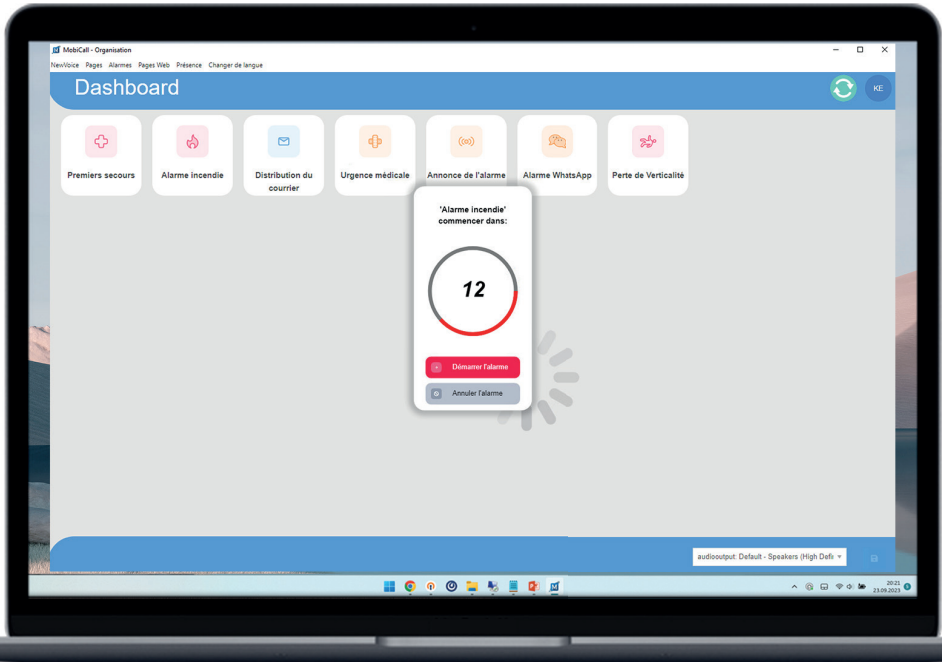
MobiCall - Organisation

NewVoice Pages Alarmes Pages Web Présence Changer de langue

Dashboard

KE

Premiers secours

Alarme incendie

Distribution du courrier

Urgence médicale

Annonce de l'alarme

Alarme WhatsApp

Perte de Verticalité

'Alarme incendie' commencer dans:

12

Démarrer l'alarme

Annuler l'alarme

audiooutput: Default - Speakers (High Defi

20:21
23.09.2023